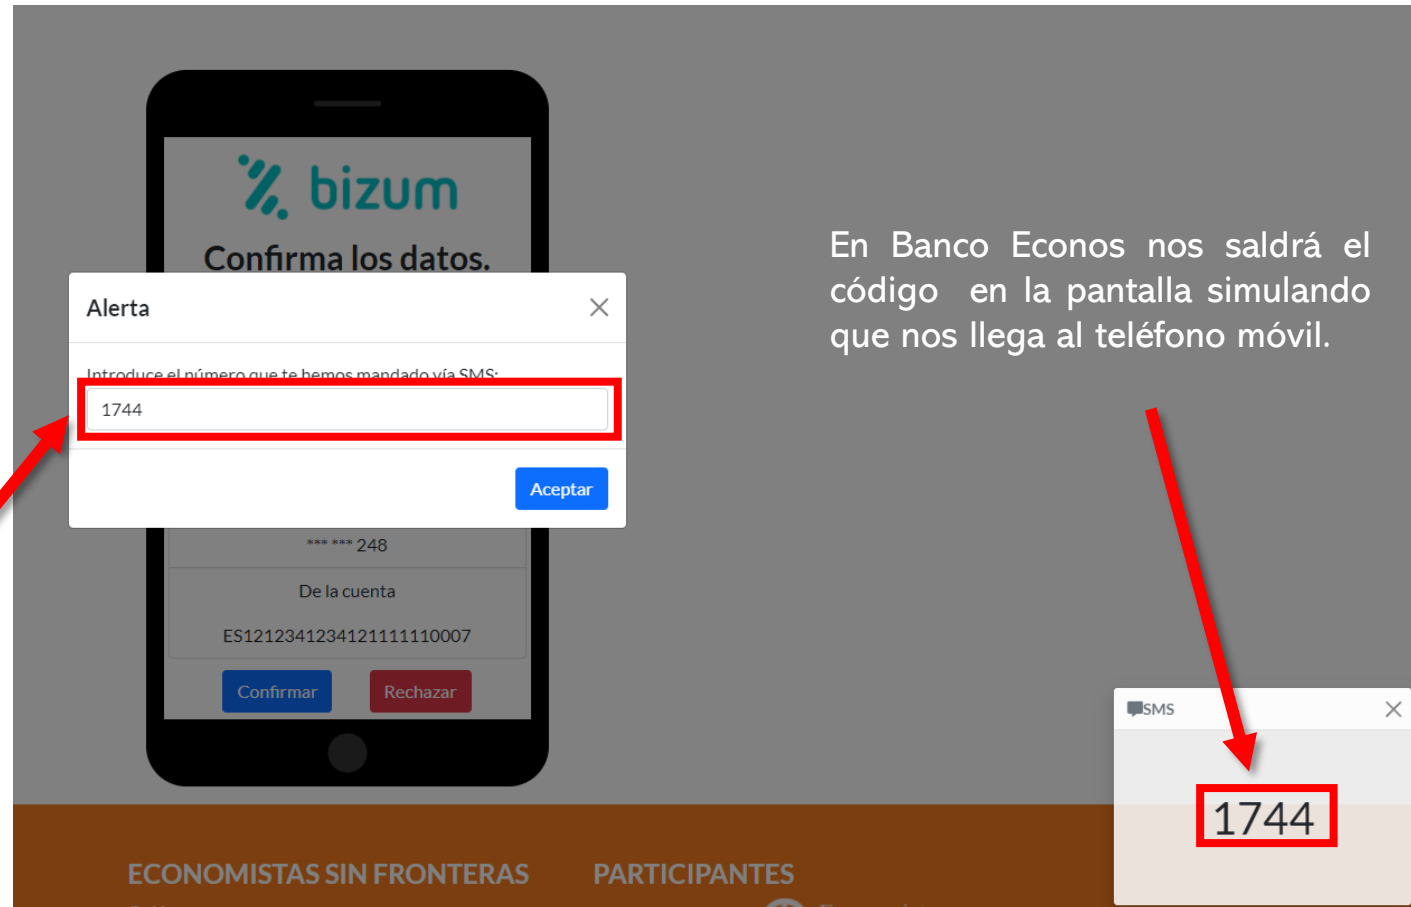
bizum

Confirma los datos.

Alerta

×

Introduce el número que te hemos mandado vía SMS:

1744

Aceptar

*** *** 248

De la cuenta

ES1212341234121111110007

Confirmar

Rechazar

En Banco Econos nos saldrá el código en la pantalla simulando que nos llega al teléfono móvil.

SMS

×

1744

ECONOMISTAS SIN FRONTERAS

PARTICIPANTES